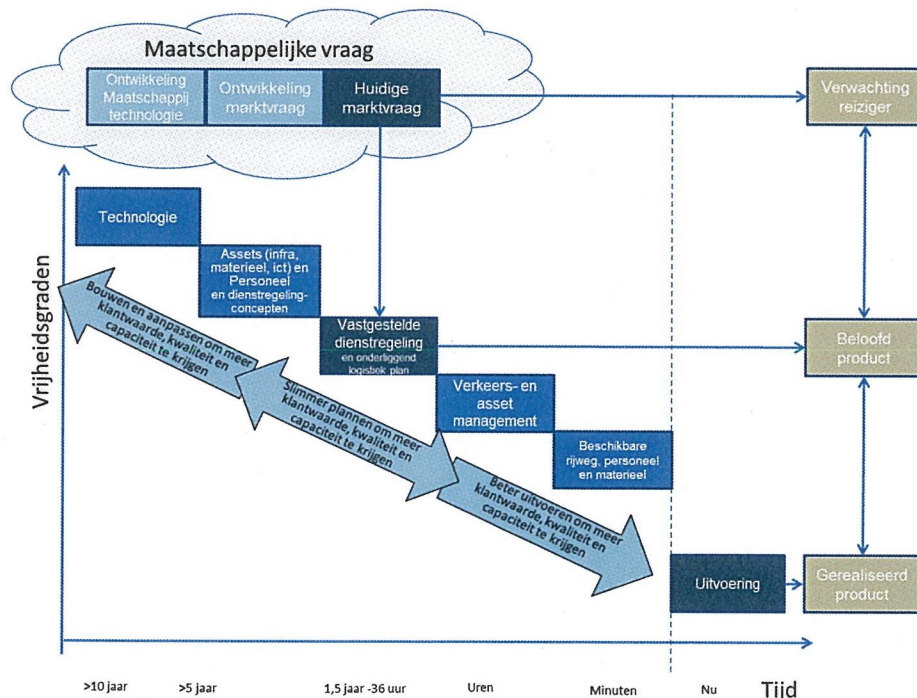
Maatschappelijke vraag

Ontwikkeling Maatschappij technologie

Ontwikkeling marktvraag

Huidige marktvraag

Verwachting reiziger

Technologie

Assets (infra, materieel, ict) en Personeel en dienstregelingconcepten

Vastgestelde dienstregeling en onderliggend logistiek plan

Beloofd product

Verkeers- en asset management

Beschikbare rijweg, personeel en materieel

Uitvoering

Gerealiseerd product

Vrijheidsgraden

Bouwen en aanpassen om meer klantwaarde, kwaliteit en capaciteit te krijgen

Slimmer plannen om meer klantwaarde, kwaliteit en capaciteit te krijgen

Beter uitvoeren om meer klantwaarde, kwaliteit en capaciteit te krijgen

>10 jaar >5 jaar 1,5 jaar -36 uur Uren Minuten Nu Tijd